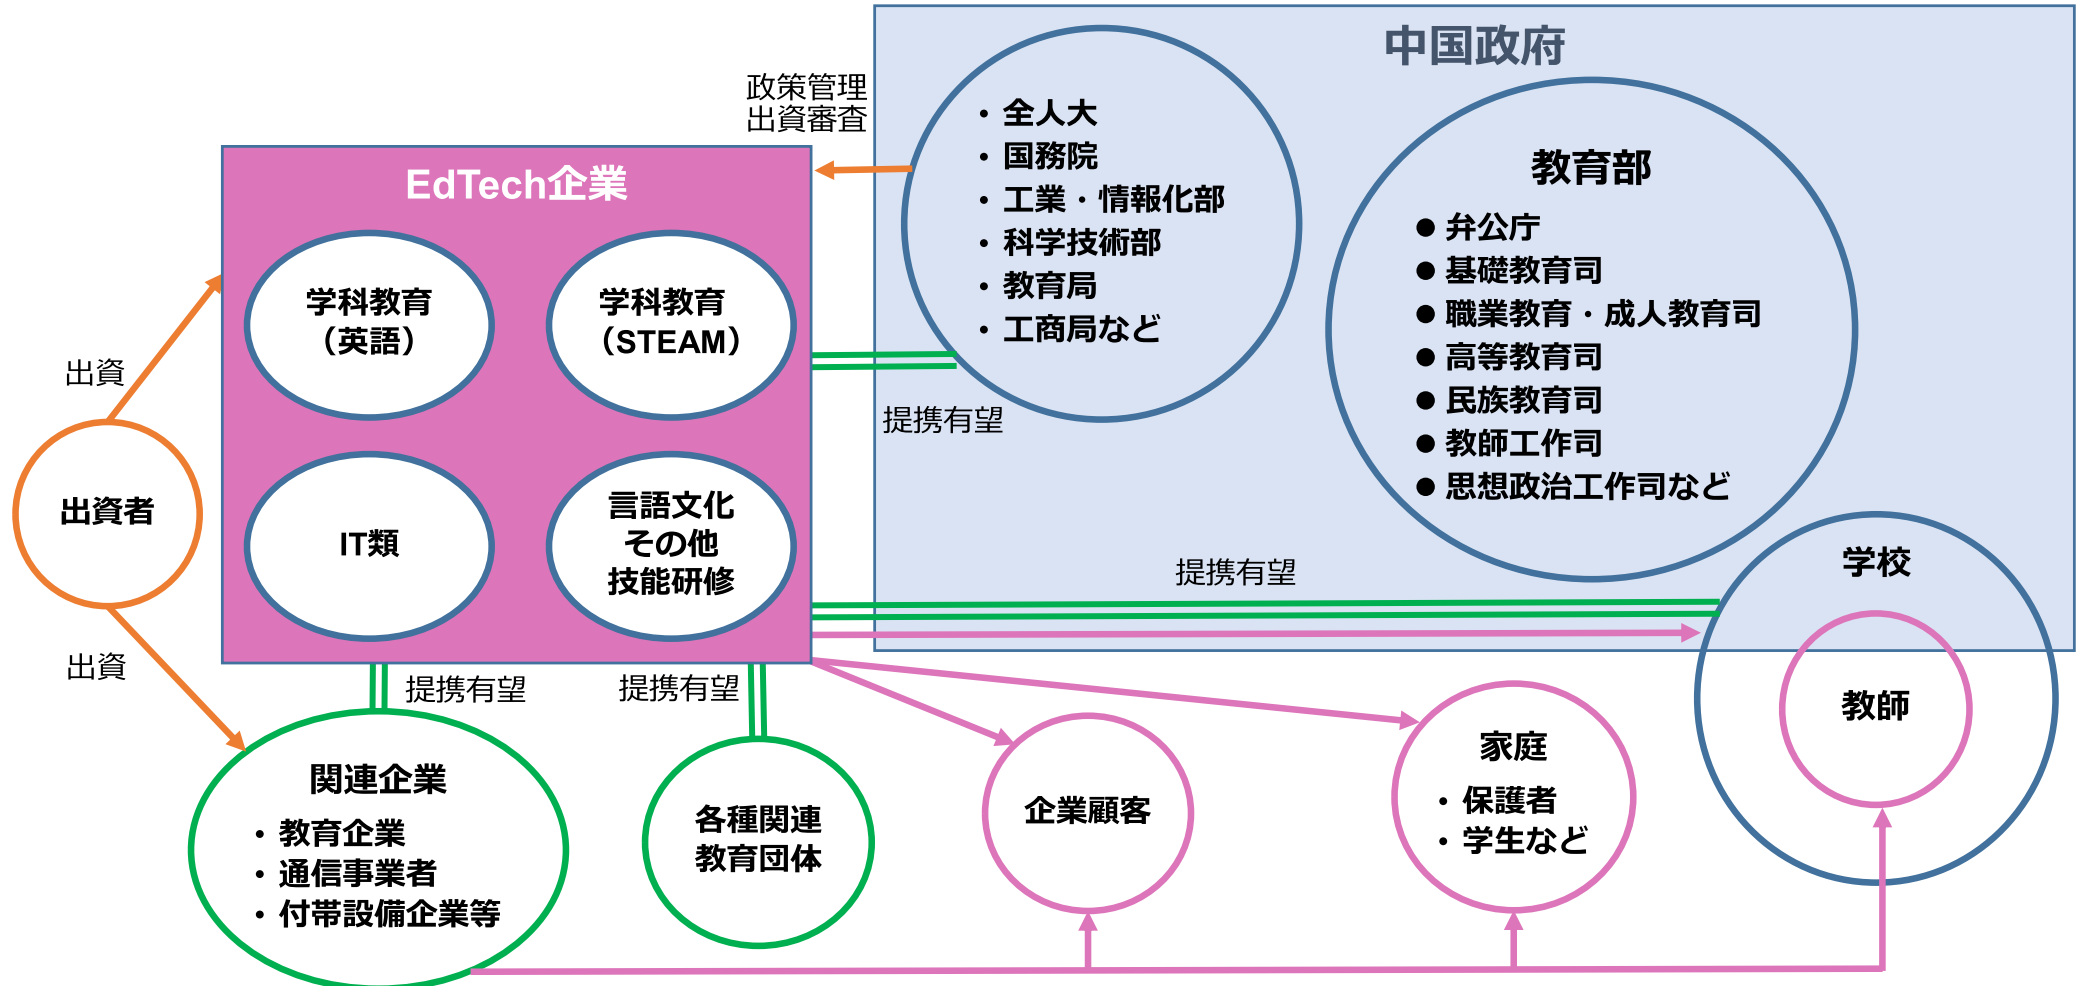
中国政府

政策管理
出資審査

・全人大
・国務院
・工業・情報化部
・科学技術部
・教育局
・工商局など

教育部
● 弁公庁
● 基礎教育司
● 職業教育・成人教育司
● 高等教育司
● 民族教育司
● 教師工作司
● 思想政治工作司など

EdTech企業

学科教育
（英語）

学科教育
（STEAM）

IT類

言語文化
その他
技能研修

出資

出資者

出資

提携有望

提携有望

学校

教師

提携有望

提携有望

関連企業
・教育企業
・通信事業者
・付帯設備企業等

各種関連
教育団体

企業顧客

家庭
・保護者
・学生など